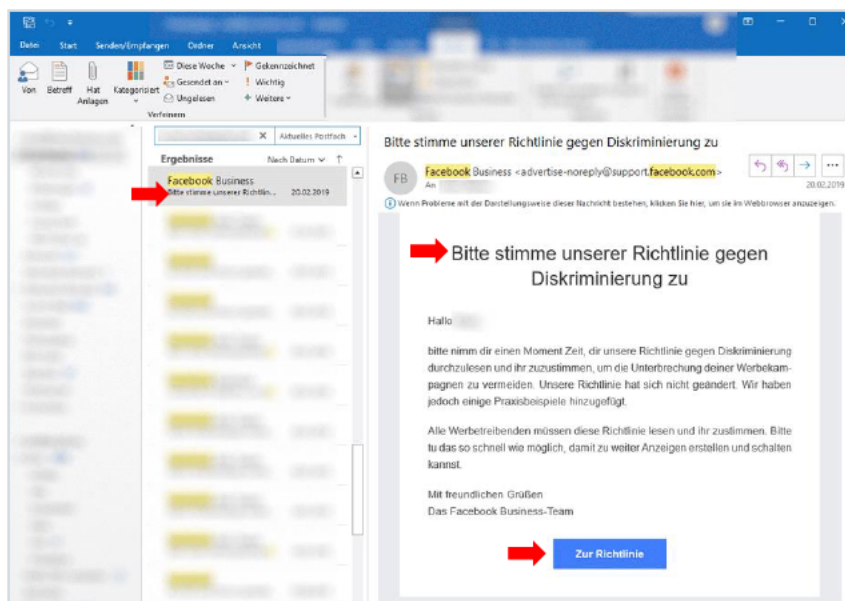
Datei Start Senden/Empfangen Ordner Ansicht

Von Betreff Hat Anlagen Kategorisiert Diese Woche Gesendet an Ungelesen Gekennzeichnet Wichtig Weitere

Verfeinern

Aktuelles Postfach

Ergebnisse Nach Datum

Facebook Business
Bitte stimme unserer Richtlinie... 20.02.2019

Bitte stimme unserer Richtlinie gegen Diskriminierung zu

FB Facebook Business <advertise-noreply@support.facebook.com>
An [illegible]
20.02.2019

Wenn Probleme mit der Darstellungsweise dieser Nachricht bestehen, klicken Sie hier, um sie im Webbrowser anzuzeigen.

Bitte stimme unserer Richtlinie gegen Diskriminierung zu

Hallo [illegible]

bitte nimm dir einen Moment Zeit, dir unsere Richtlinie gegen Diskriminierung durchzulesen und ihr zuzustimmen, um die Unterbrechung deiner Werbekampagnen zu vermeiden. Unsere Richtlinie hat sich nicht geändert. Wir haben jedoch einige Praxisbeispiele hinzugefügt.

Alle Werbetreibenden müssen diese Richtlinie lesen und ihr zustimmen. Bitte tu das so schnell wie möglich, damit zu weiter Anzeigen erstellen und schalten kannst.

Mit freundlichen Grüßen
Das Facebook Business-Team

Zur Richtlinie